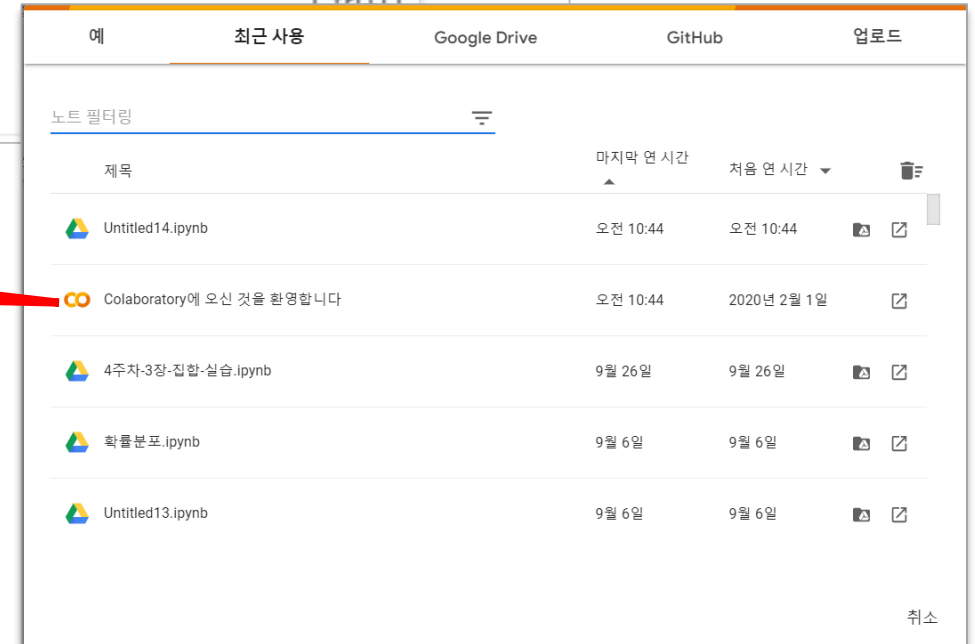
예 최근 사용 Google Drive GitHub 업로드

노트 필터링

| 제목 | 마지막 연 시간 | 처음 연 시간 |
|---|---|---|
| Untitled14.ipynb | 오전 10:44 | 오전 10:44 |
| Colaboratory에 오신 것을 환영합니다 | 오전 10:44 | 2020년 2월 1일 |
| 4주차-3장-집합-실습.ipynb | 9월 26일 | 9월 26일 |
| 확률분포.ipynb | 9월 6일 | 9월 6일 |
| Untitled13.ipynb | 9월 6일 | 9월 6일 |

취소